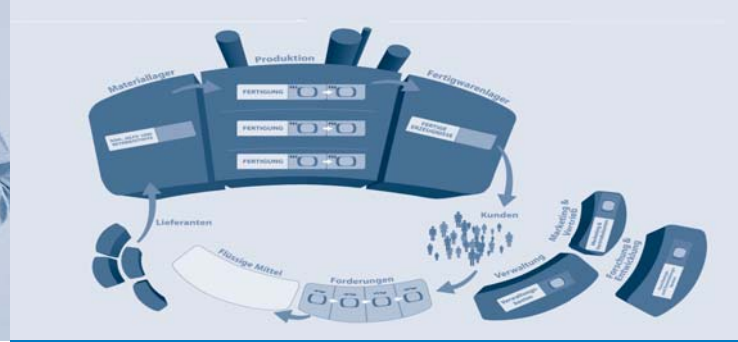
Materiallager

Produktion

Fertigwarenlager

FERTIGUNG

FERTIGUNG

FERTIGUNG

ROH-, HILFS- UND BETRIEBSSTOFFE

FERTIGE ERZEUGNISSE

Kunden

Lieferanten

Flüssige Mittel

Forderungen

Verwaltung

Marketing & Vertrieb

Forschung & Entwicklung

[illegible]

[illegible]

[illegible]